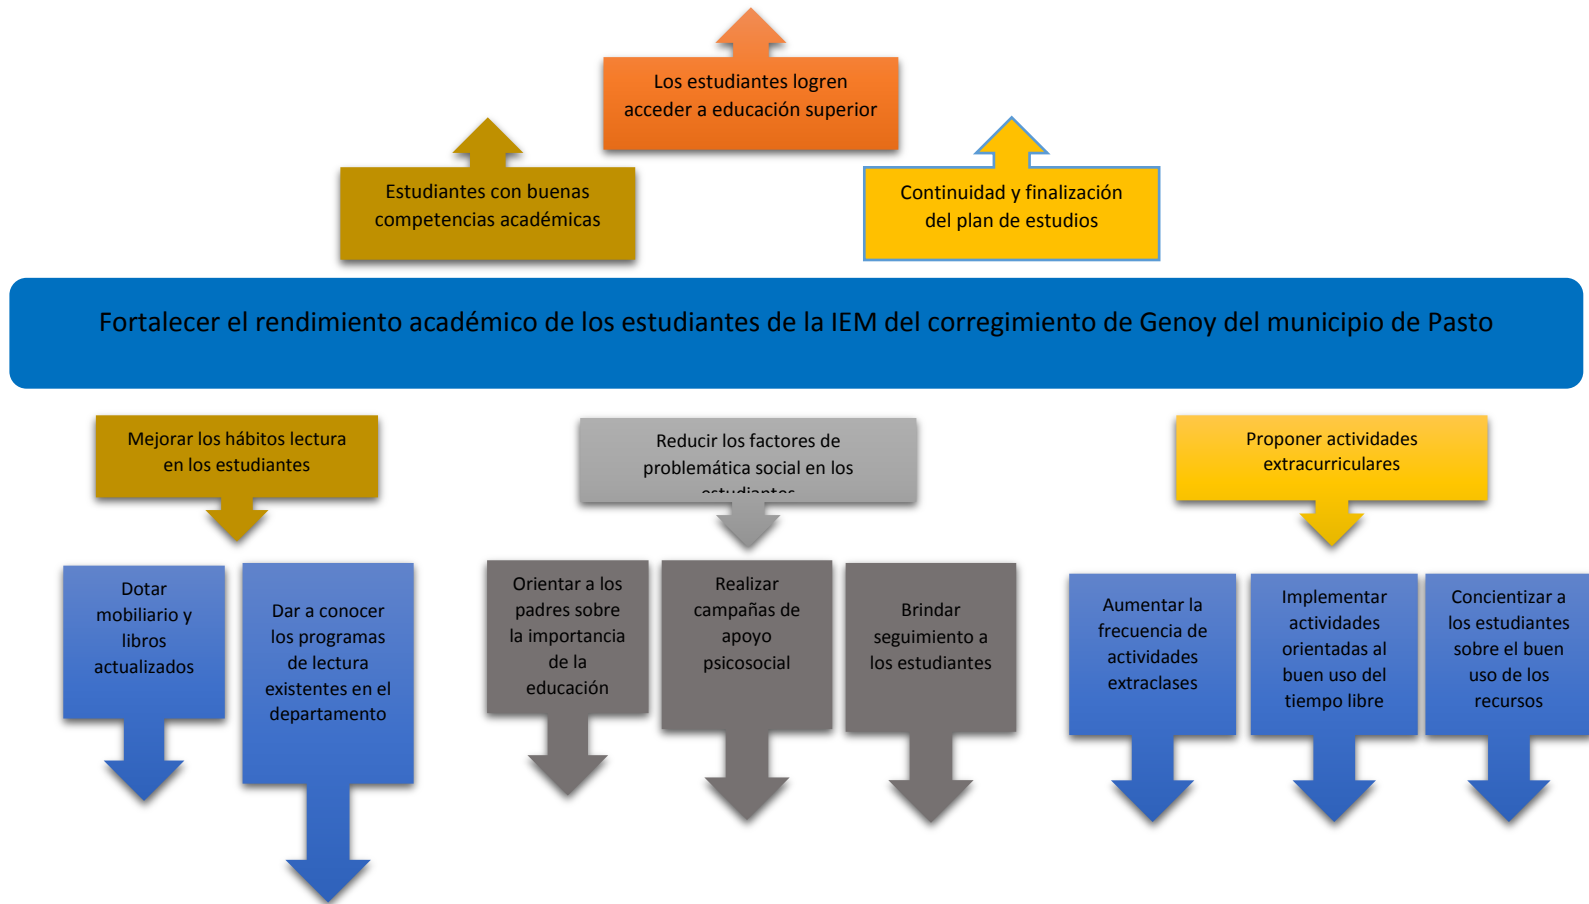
Los estudiantes logren acceder a educación superior

Estudiantes con buenas competencias académicas

Continuidad y finalización del plan de estudios

Fortalecer el rendimiento académico de los estudiantes de la IEM del corregimiento de Genoy del municipio de Pasto

Mejorar los hábitos lectura en los estudiantes

Reducir los factores de problemática social en los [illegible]

Proponer actividades extracurriculares

Dotar mobiliario y libros actualizados

Dar a conocer los programas de lectura existentes en el departamento

Orientar a los padres sobre la importancia de la educación

Realizar campañas de apoyo psicosocial

Brindar seguimiento a los estudiantes

Aumentar la frecuencia de actividades extraclases

Implementar actividades orientadas al buen uso del tiempo libre

Concientizar a los estudiantes sobre el buen uso de los recursos